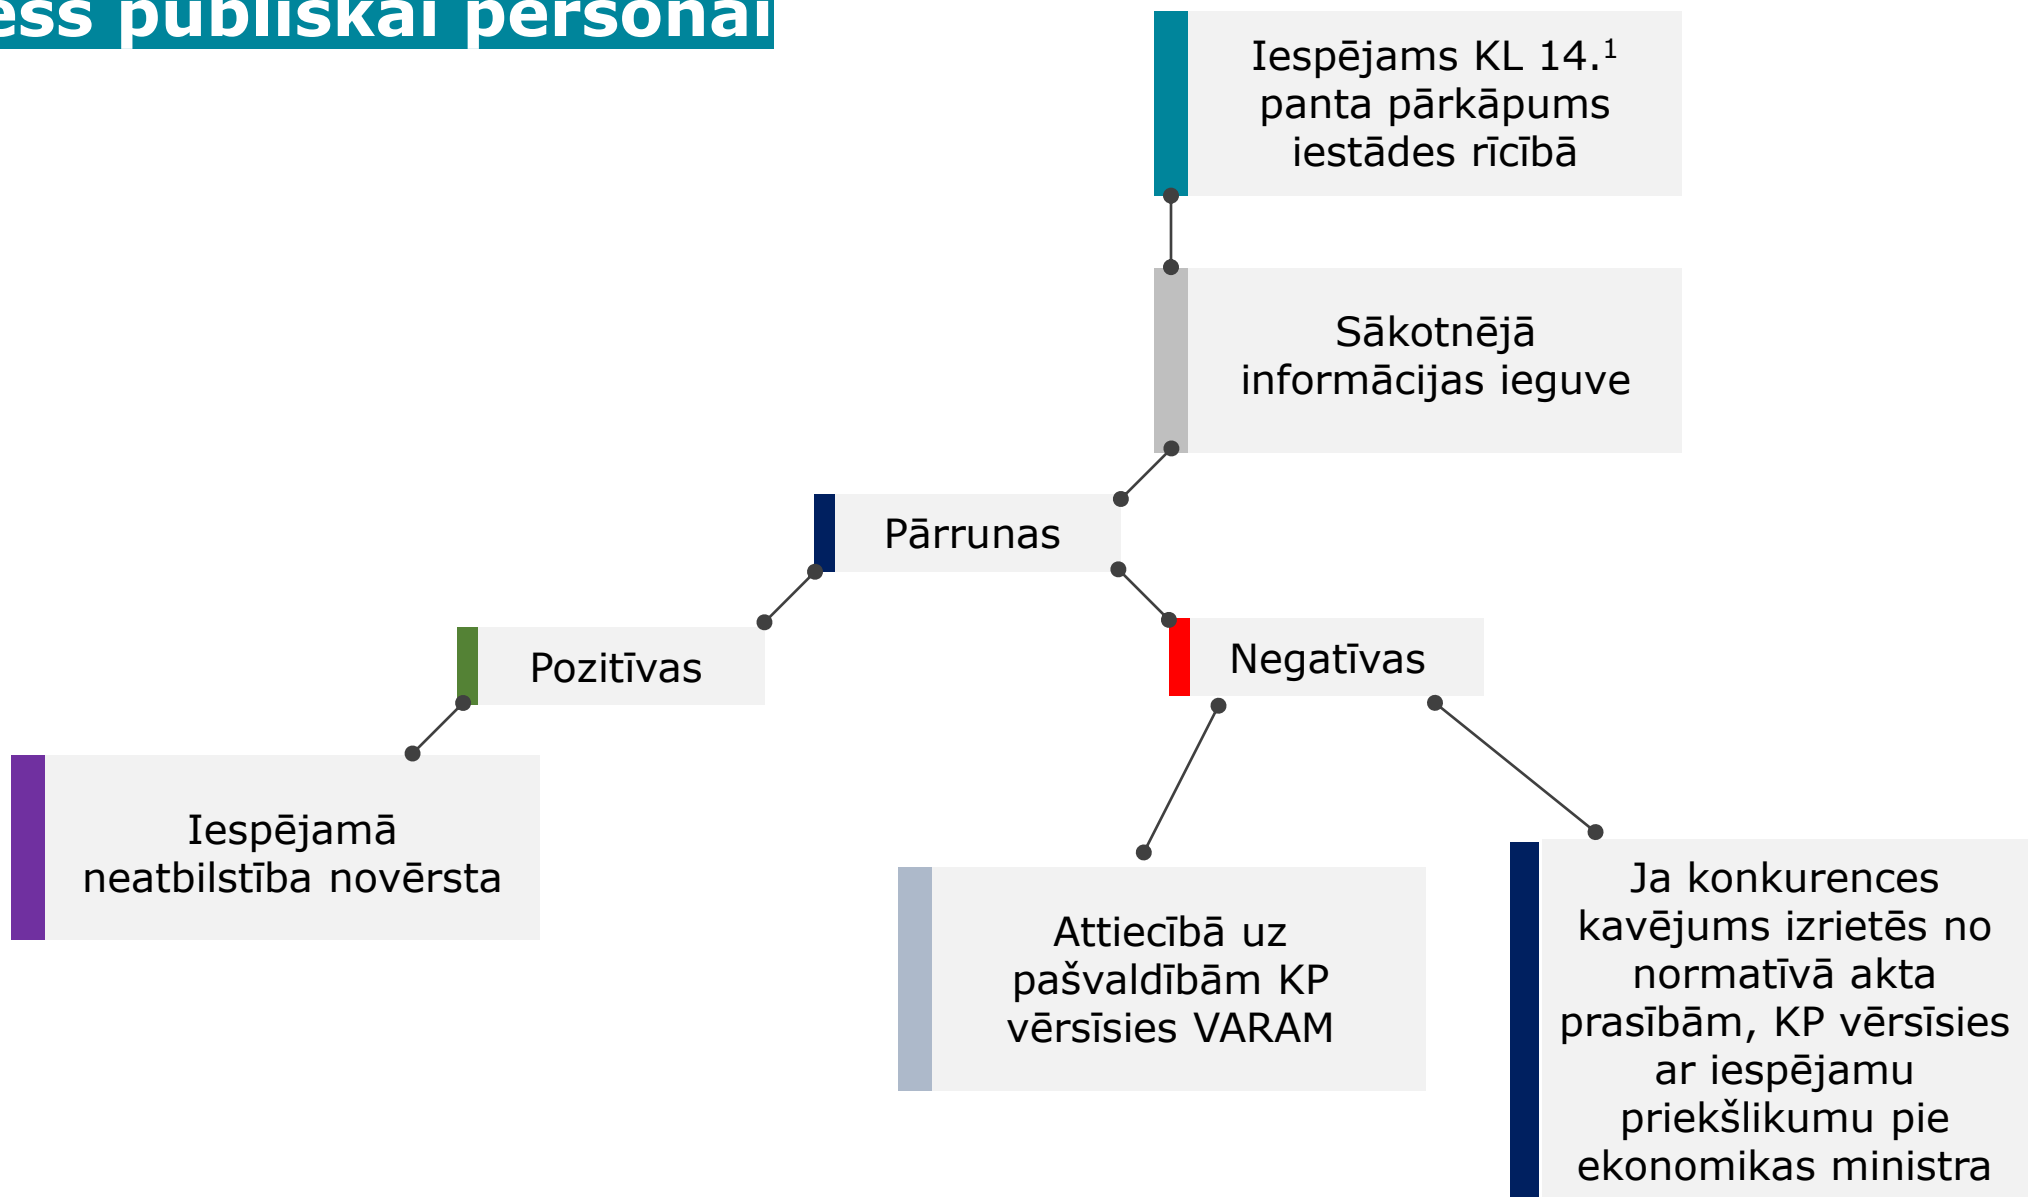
ess publiskai personai

Iespējams KL 14.$^1$ panta pārkāpums iestādes rīcībā

Sākotnējā informācijas ieguve

Pārrunas

Pozitīvas

Negatīvas

Iespējamā neatbilstība novērsta

Attiecībā uz pašvaldībām KP vērsīsies VARAM

Ja konkurences kavējums izrietēs no normatīvā akta prasībām, KP vērsīsies ar iespējamu priekšlikumu pie ekonomikas ministra